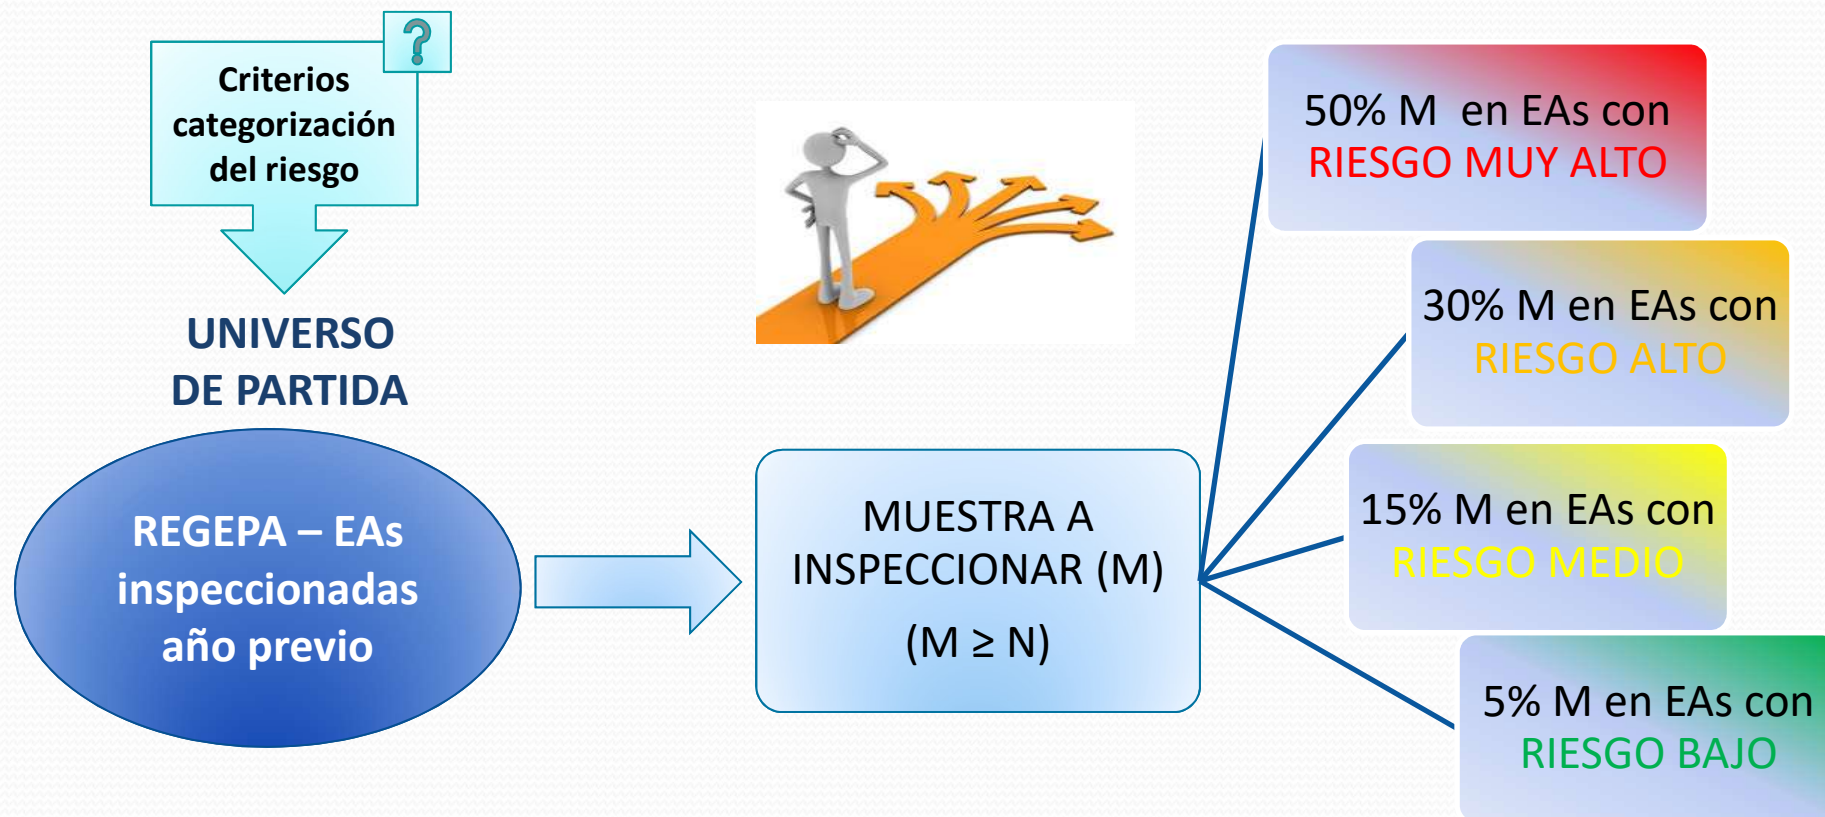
?

Criterios categorización del riesgo

UNIVERSO DE PARTIDA

REGEPA – EAs inspeccionadas año previo

MUESTRA A INSPECCIONAR (M)

(M $\geq$ N)

50% M en EAs con RIESGO MUY ALTO

30% M en EAs con RIESGO ALTO

15% M en EAs con RIESGO MEDIO

5% M en EAs con RIESGO BAJO